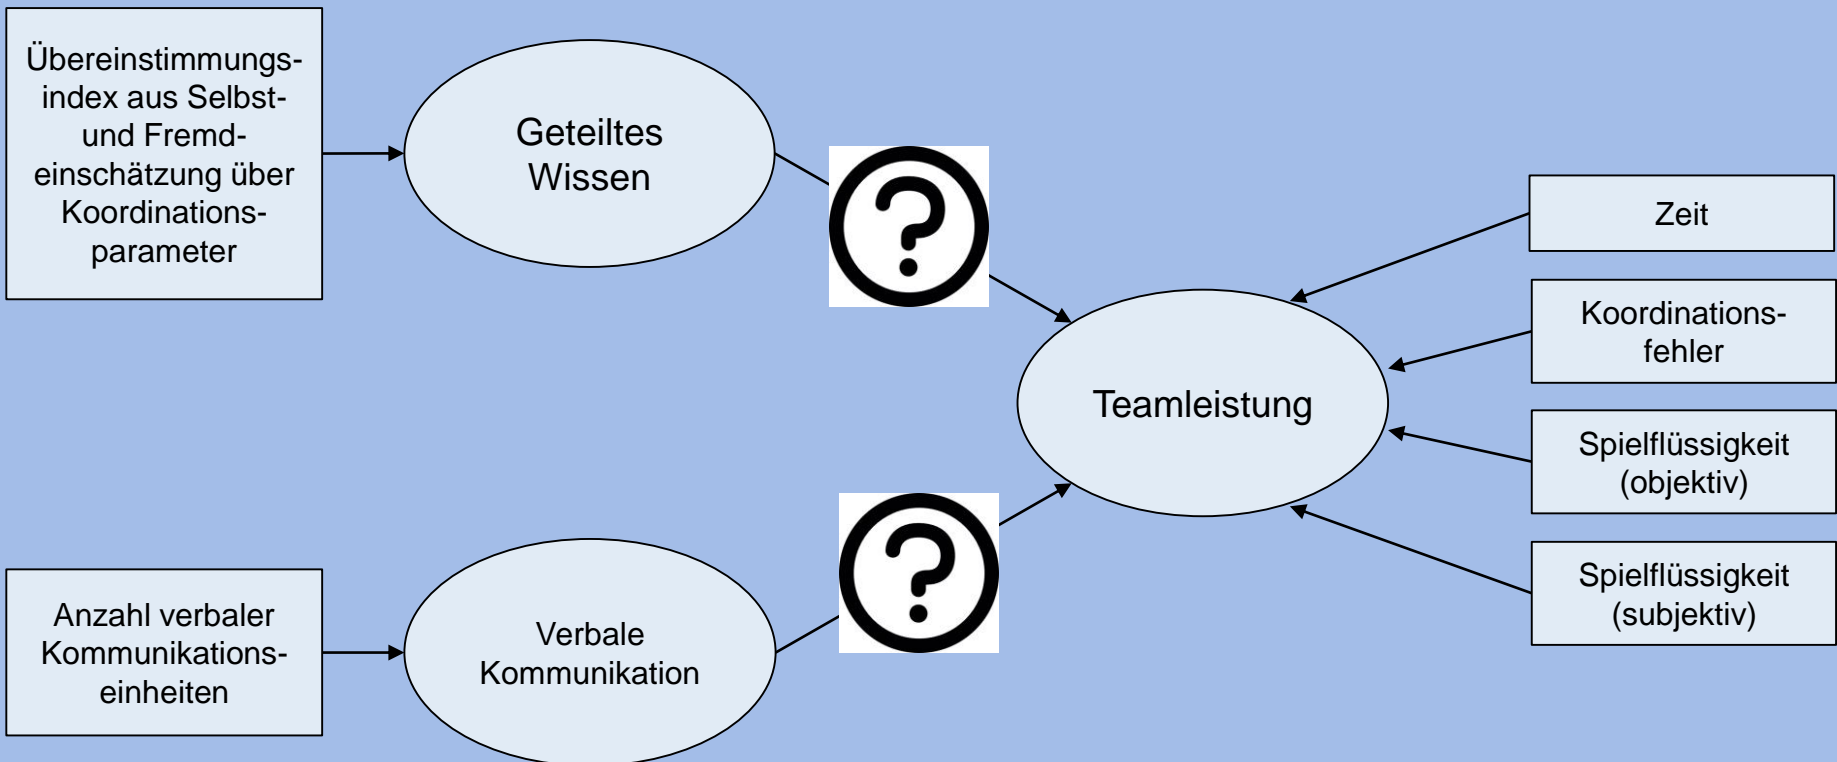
Übereinstimmungsindex aus Selbst- und Fremdeinschätzung über Koordinationsparameter

Geteiltes Wissen

?

Zeit

Koordinationsfehler

Teamleistung

Spielflüssigkeit (objektiv)

?

Spielflüssigkeit (subjektiv)

Anzahl verbaler Kommunikationseinheiten

Verbale Kommunikation